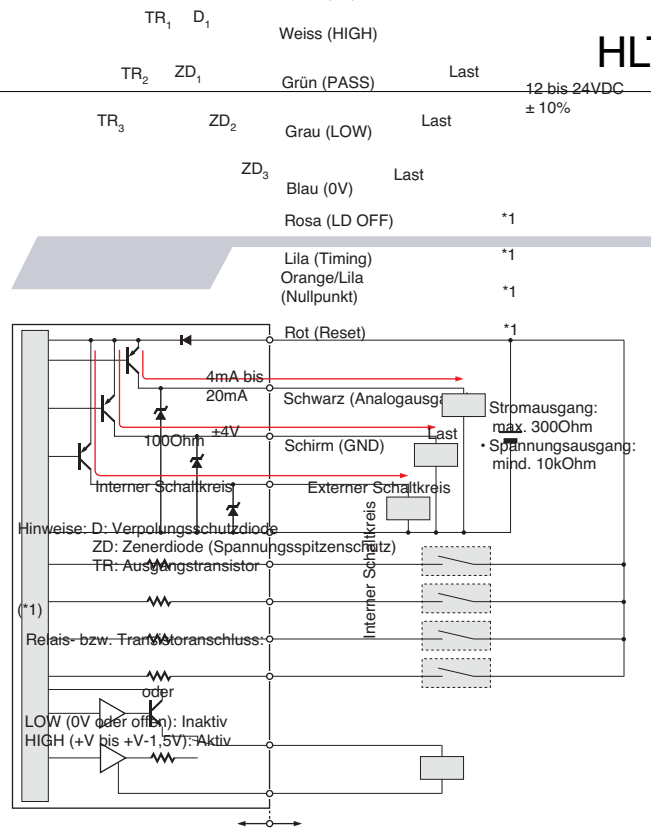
TR$_1$ D$_1$
Weiss (HIGH)
HL
TR$_2$ ZD$_1$
Grün (PASS)
Last
12 bis 24VDC ± 10%
TR$_3$ ZD$_2$
Grau (LOW)
Last
ZD$_3$
Blau (0V)
Last
Rosa (LD OFF)
*1
Lila (Timing)
*1
Orange/Lila (Nullpunkt)
*1
Rot (Reset)
*1
4mA bis 20mA
Schwarz (Analogausga
Stromausgang: max. 300Ohm
• Spannungsausgang: mind. 10kOhm
100Ohm
+4V
Schirm (GND)
Last
Interner Schaltkreis
Externer Schaltkreis
Hinweise: D: Verpolungsschutzdiode
ZD: Zenerdiode (Spannungsspitzenschutz)
TR: Ausgangstransistor
Interner Schaltkreis
(*1)
Relais- bzw. Transistoranschluss:
oder
LOW (0V oder offen): Inaktiv
HIGH (+V bis +V-1,5V): Aktiv